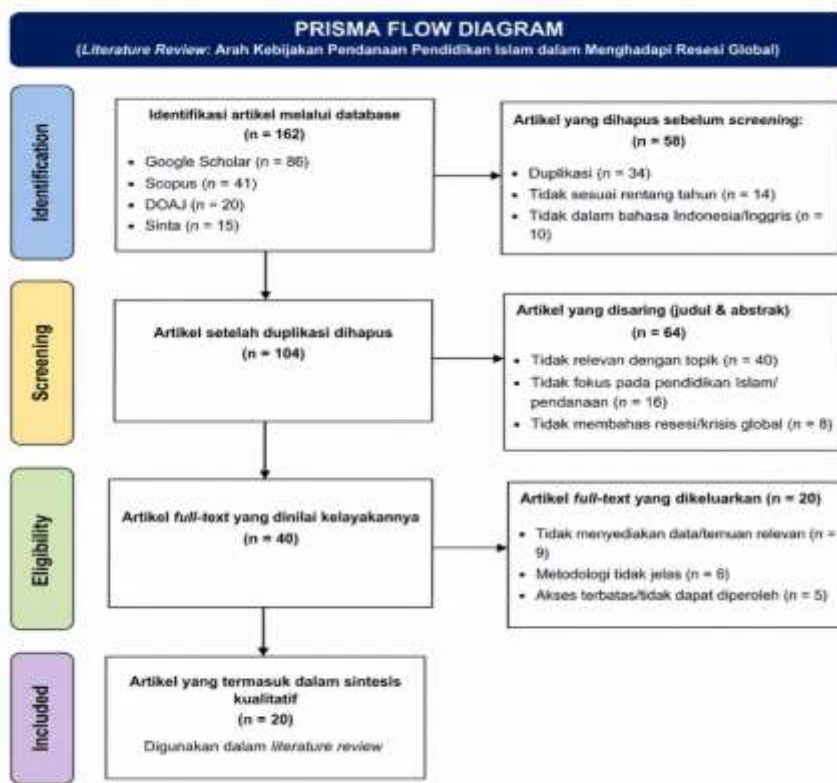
PRISMA FLOW DIAGRAM
(Literature Review: Arah Kebijakan Pendanaan Pendidikan Islam dalam Menghadapi Resesi Global)

Identification

Identifikasi artikel melalui database
(n = 162)
• Google Scholar (n = 86)
• Scopus (n = 41)
• DOAJ (n = 20)
• Sinta (n = 15)

Artikel yang dihapus sebelum screening:
(n = 58)
• Duplikasi (n = 34)
• Tidak sesuai rentang tahun (n = 14)
• Tidak dalam bahasa Indonesia/Inggris (n = 10)

Screening

Artikel setelah duplikasi dihapus
(n = 104)

Artikel yang disaring (judul & abstrak)
(n = 64)
• Tidak relevan dengan topik (n = 40)
• Tidak fokus pada pendidikan Islam/ pendanaan (n = 16)
• Tidak membahas resesi/krisis global (n = 8)

Eligibility

Artikel full-text yang dinilai kelayakannya
(n = 40)

Artikel full-text yang dikeluarkan (n = 20)
• Tidak menyediakan data/temuan relevan (n = 9)
• Metodologi tidak jelas (n = 6)
• Akses terbatas/tidak dapat diperoleh (n = 5)

Included

Artikel yang termasuk dalam sintesis kualitatif
(n = 20)
Digunakan dalam literature review